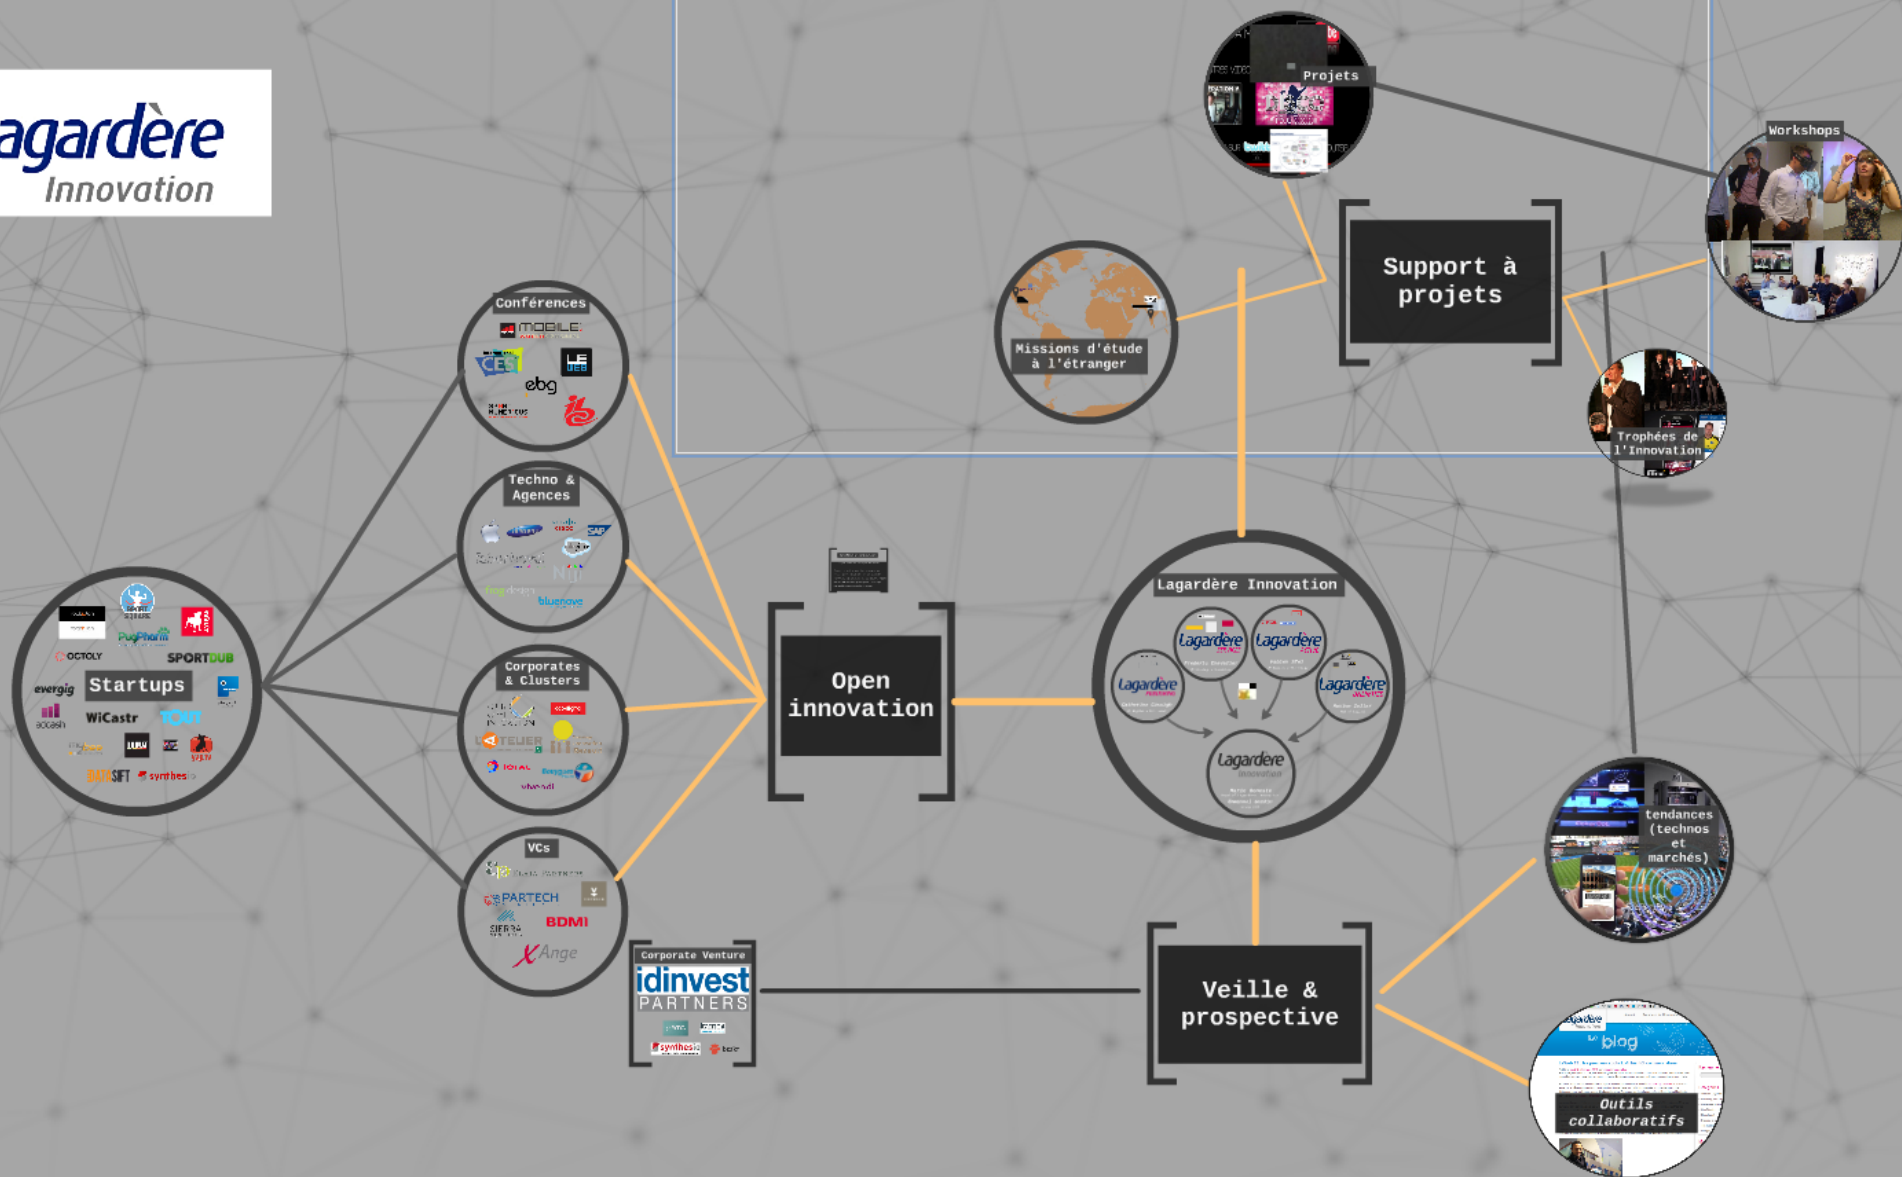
agardère Innovation

Projets

Workshops

Support à projets

Missions d'étude à l'étranger

Trophées de l'Innovation

Conférences

MOBILE

CES

LE WEB

ebg

Techno & Agences

SAP

bluenove

Corporates & Clusters

TOTAL

vivendi

Startups

OCTOLY

SPORTDUB

evergig

WiCastr

VCs

PARTECH

SIERRA

BDMI

XAnge

Open innovation

Lagardère Innovation

Lagardère

Lagardère

Lagardère

Lagardère

Lagardère

tendances (technos et marchés)

Corporate Venture

idinvest PARTNERS

synthesio

Veille & prospective

blog

Outils collaboratifs